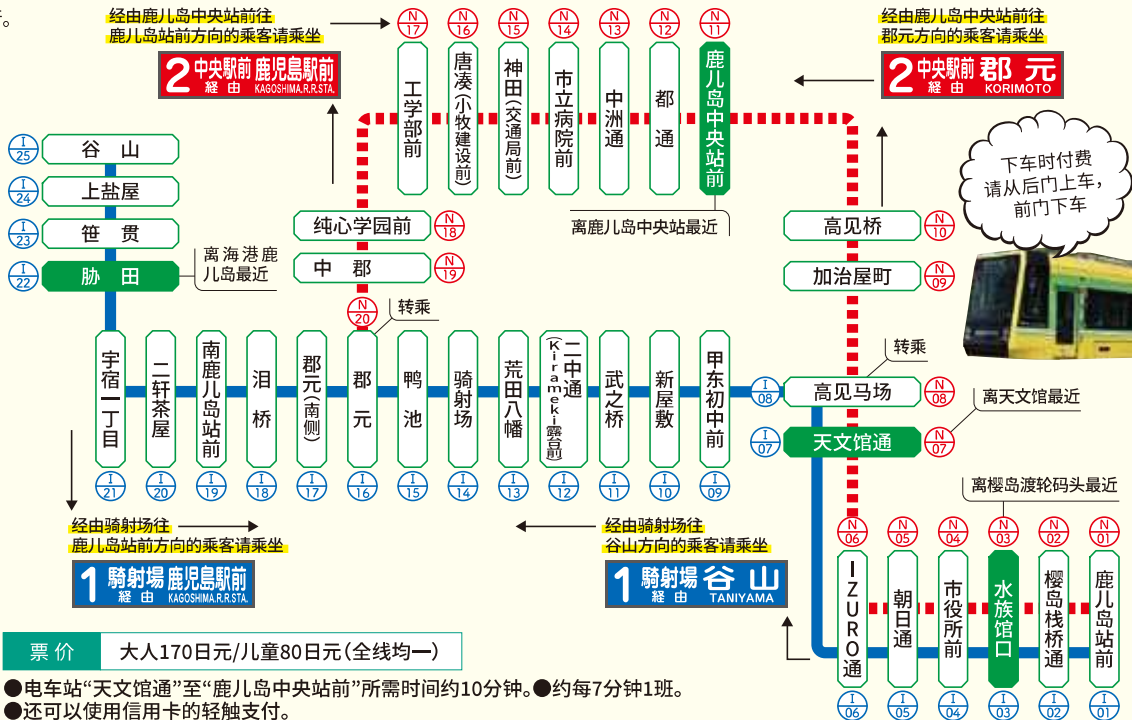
经由鹿儿岛中央站前往
鹿儿岛站前方向的乘客请乘坐

2 中央駅前 鹿児島駅前
経由 KAGOSHIMA.R.R.STA.

N17 工学部前
N16 唐凑（小牧建设前）
N15 神田（交通局前）
N14 市立病院前
N13 中洲通
N12 都通
N11 鹿儿岛中央站前

经由鹿儿岛中央站前往
郡元方向的乘客请乘坐

2 中央駅前 郡元
経由 KORIMOTO

下车时付费
请从后门上车，
前门下车

I25 谷山
I24 上盐屋
I23 笹贯
I22 胁田
离海港鹿儿岛最近

N18 纯心学园前
N19 中郡
N20
转乘

离鹿儿岛中央站最近

N10 高见桥
N09 加治屋町

转乘

I21 宇宿一丁目
I20 二轩茶屋
I19 南鹿儿岛站前
I18 涙桥
I17 郡元（南侧）
I16 郡元
I15 鸭池
I14 骑射场
I13 荒田八幡
I12 二中通（Kiramekiテラス前）
I11 武之桥
I10 新屋敷
I09 甲东初中前

I08 高见马场 N08
离天文馆最近
I07 天文馆通 N07

离樱岛渡轮码头最近

经由骑射场往
鹿儿岛站前方向的乘客请乘坐

1 騎射場 鹿児島駅前
経由 KAGOSHIMA.R.R.STA.

经由骑射场往
谷山方向的乘客请乘坐

1 騎射場 谷山
経由 TANIYAMA

N06 IZURO通 I06
N05 朝日通 I05
N04 市役所前 I04
N03 水族馆口 I03
N02 樱岛栈桥通 I02
N01 鹿儿岛站前 I01

票价 大人170日元/儿童80日元（全线均一）

●电车站“天文馆通”至“鹿儿岛中央站前”所需时间约10分钟。●约每7分钟1班。
●还可以使用信用卡的轻触支付。